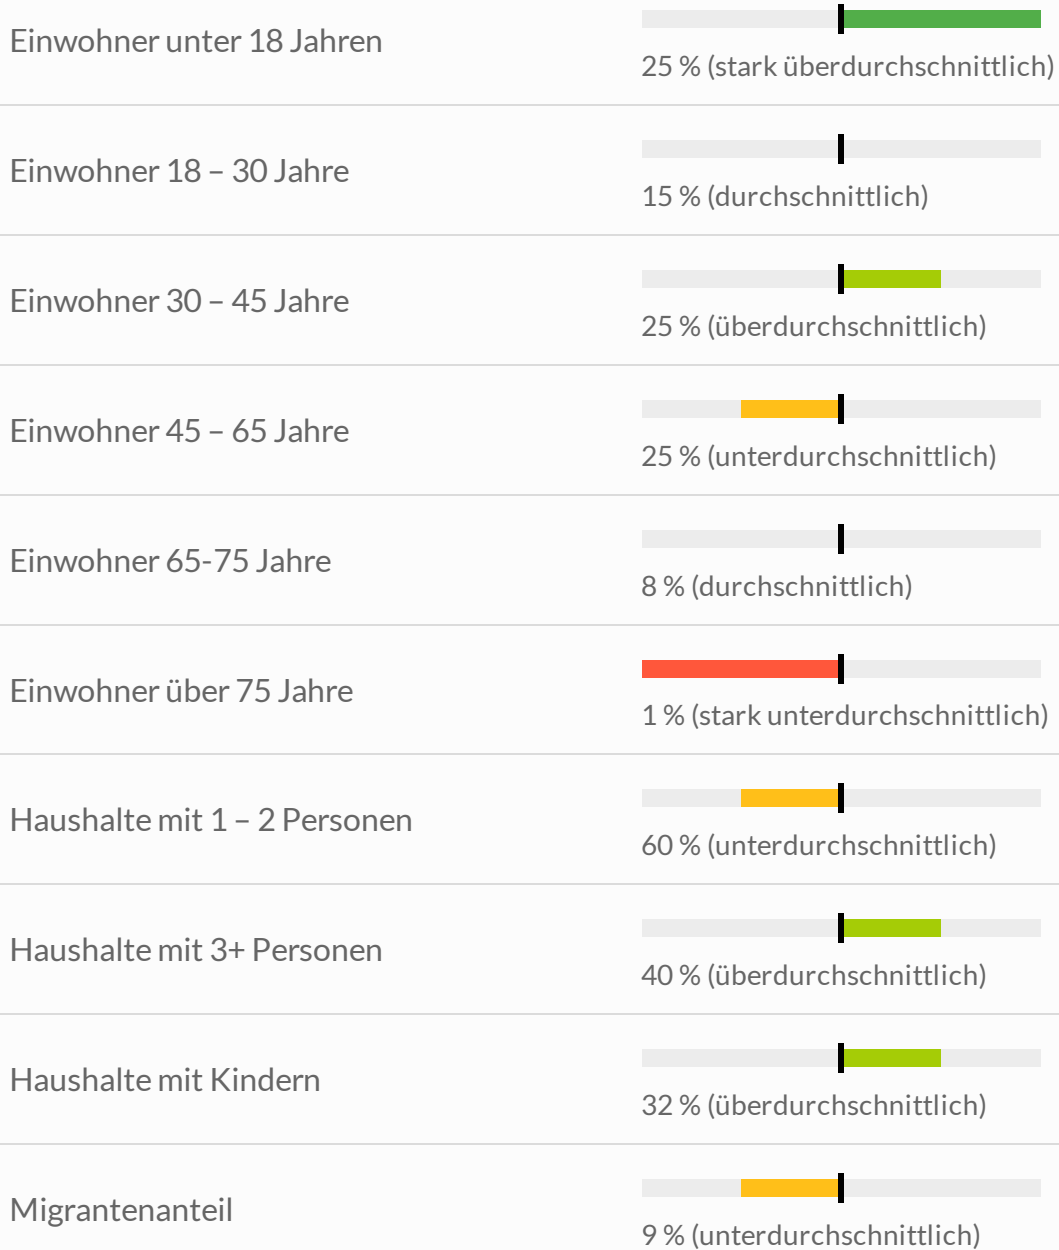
| | |
|---|---|
| Einwohner unter 18 Jahren | 25 % (stark überdurchschnittlich) |
| Einwohner 18 – 30 Jahre | 15 % (durchschnittlich) |
| Einwohner 30 – 45 Jahre | 25 % (überdurchschnittlich) |
| Einwohner 45 – 65 Jahre | 25 % (unterdurchschnittlich) |
| Einwohner 65-75 Jahre | 8 % (durchschnittlich) |
| Einwohner über 75 Jahre | 1 % (stark unterdurchschnittlich) |
| Haushalte mit 1 – 2 Personen | 60 % (unterdurchschnittlich) |
| Haushalte mit 3+ Personen | 40 % (überdurchschnittlich) |
| Haushalte mit Kindern | 32 % (überdurchschnittlich) |
| Migrantenanteil | 9 % (unterdurchschnittlich) |